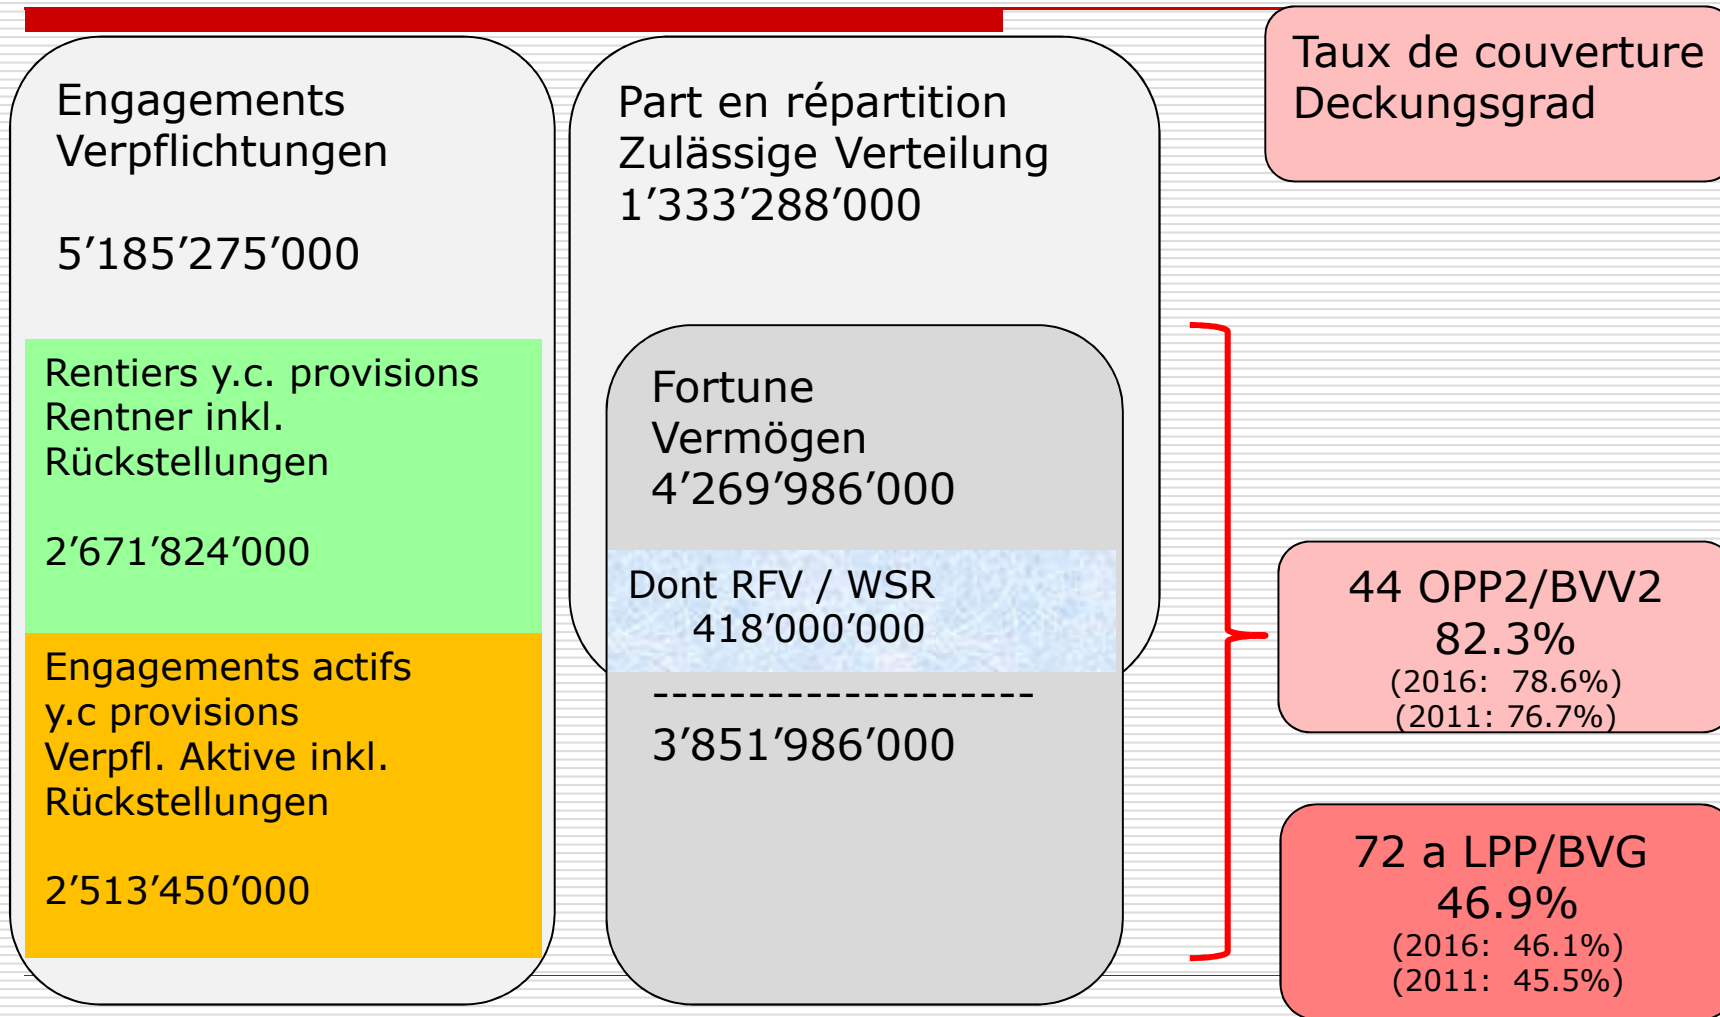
Engagements
Verpflichtungen

5’185’275’000

Rentiers y.c. provisions
Rentner inkl. Rückstellungen

2’671’824’000

Engagements actifs y.c provisions
Verpfl. Aktive inkl. Rückstellungen

2’513’450’000

Part en répartition
Zulässige Verteilung
1’333’288’000

Fortune
Vermögen
4’269’986’000

Dont RFV / WSR
418’000’000

--------------------

3’851’986’000

Taux de couverture
Deckungsgrad

44 OPP2/BVV2
82.3%
(2016: 78.6%)
(2011: 76.7%)

72 a LPP/BVG
46.9%
(2016: 46.1%)
(2011: 45.5%)